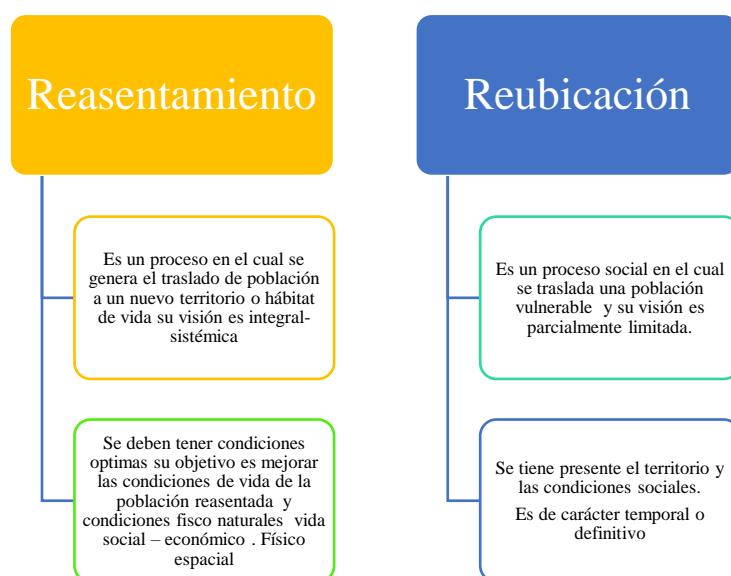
Reasentamiento

Es un proceso en el cual se genera el traslado de población a un nuevo territorio o hábitat de vida su visión es integral-sistémica

Se deben tener condiciones optimas su objetivo es mejorar las condiciones de vida de la población reasentada y condiciones fisco naturales vida social – económico . Físico espacial

Reubicación

Es un proceso social en el cual se traslada una población vulnerable y su visión es parcialmente limitada.

Se tiene presente el territorio y las condiciones sociales.

Es de carácter temporal o definitivo